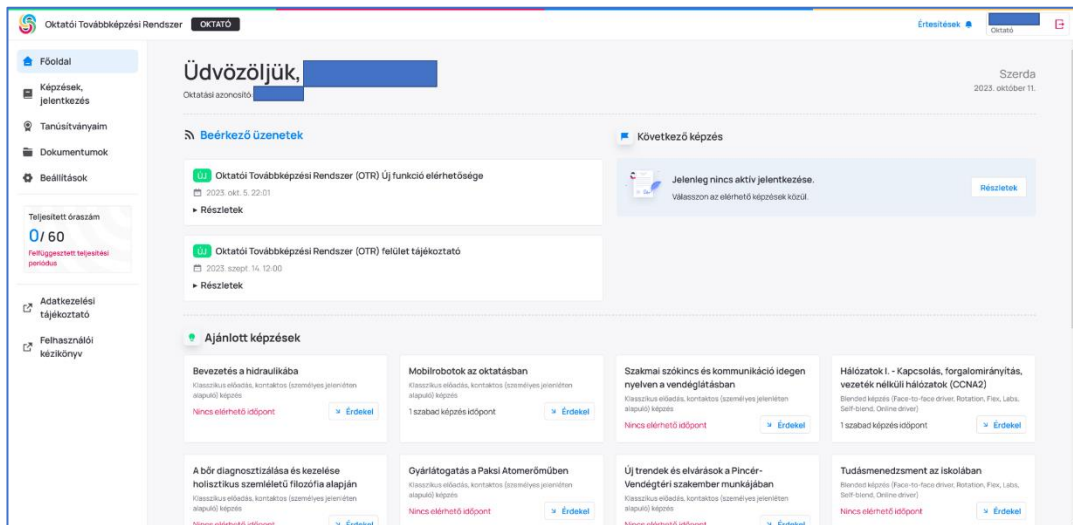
Oktatói Továbbképzési Rendszer OKTATÓ

Értesítések

Oktató

Főoldal

Képzések, jelentkezés

Tanúsítványaim

Dokumentumok

Beállítások

Teljesített óraszám

0/ 60

Felfüggesztett teljesítési periódus

Adatkezelési tájékoztató

Felhasználói kézikönyv

Üdvözöljük,

Oktatási azonosító:

Szerda

2023. október 11.

Beérkező üzenetek

ÚJ Oktatói Továbbképzési Rendszer (OTR) Új funkció elérhetősége

2023. okt. 5. 22:01

▸ Részletek

ÚJ Oktatói Továbbképzési Rendszer (OTR) felület tájékoztató

2023. szept. 14. 12:00

▸ Részletek

Következő képzés

Jelenleg nincs aktív jelentkezése.

Válasszon az elérhető képzések közül.

Részletek

Ajánlott képzések

Bevezetés a hidraulikába

Klasszikus előadás, kontaktos (személyes jelenléten alapuló) képzés

Nincs elérhető időpont

Érdekel

Mobilrobotok az oktatásban

Klasszikus előadás, kontaktos (személyes jelenléten alapuló) képzés

1 szabad képzés időpont

Érdekel

Szakmai szókincs és kommunikáció idegen nyelven a vendéglátásban

Klasszikus előadás, kontaktos (személyes jelenléten alapuló) képzés

Nincs elérhető időpont

Érdekel

Hálózatok I. - Kapcsolás, forgalomirányítás, vezeték nélküli hálózatok (CCNA2)

Blended képzés (Face-to-face driver, Rotation, Flex, Labs, Self-blend, Online driver)

1 szabad képzés időpont

Érdekel

A bőr diagnosztizálása és kezelése holisztikus szemléletű filozófia alapján

Klasszikus előadás, kontaktos (személyes jelenléten alapuló) képzés

Nincs elérhető időpont

Érdekel

Gyárlátogatás a Paksi Atomerőműben

Klasszikus előadás, kontaktos (személyes jelenléten alapuló) képzés

Nincs elérhető időpont

Érdekel

Új trendek és elvárások a Pincér-Vendégtéri szakember munkájában

Klasszikus előadás, kontaktos (személyes jelenléten alapuló) képzés

Nincs elérhető időpont

Érdekel

Tudásmenedzsment az iskolában

Blended képzés (Face-to-face driver, Rotation, Flex, Labs, Self-blend, Online driver)

Nincs elérhető időpont

Érdekel